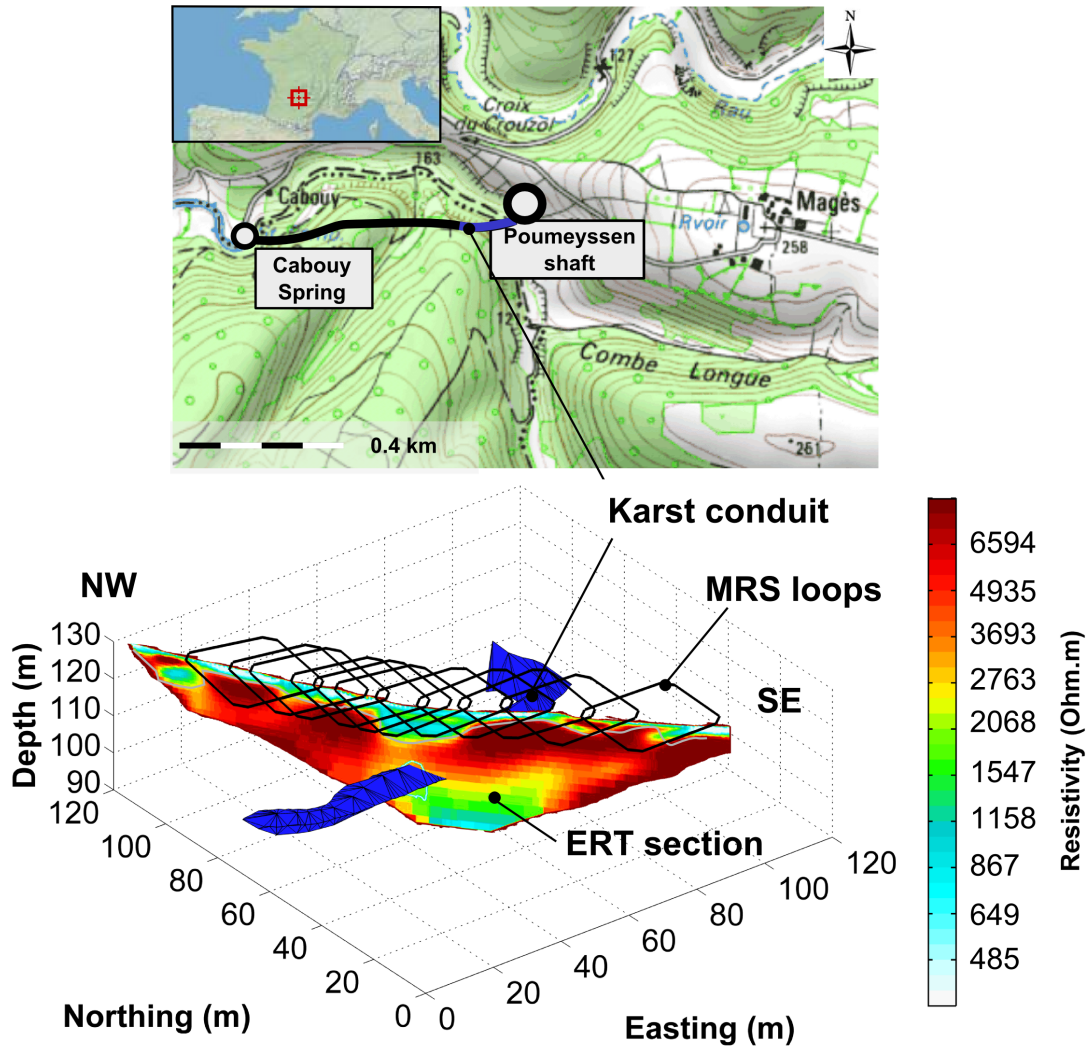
N

127

Croix du Crouzol

Rau

163

Cabouy

Magès

Rvoir

258

Cabouy Spring

Poumeyssen shaft

Combe Longue

261

0.4 km

Karst conduit

MRS loops

NW

SE

Depth (m)

130
120
110
100
90

120
100
80
60
40
20
0

Northing (m)

0
20
40
60
80
100
120

Easting (m)

ERT section

6594
4935
3693
2763
2068
1547
1158
867
649
485

Resistivity (Ohm.m)